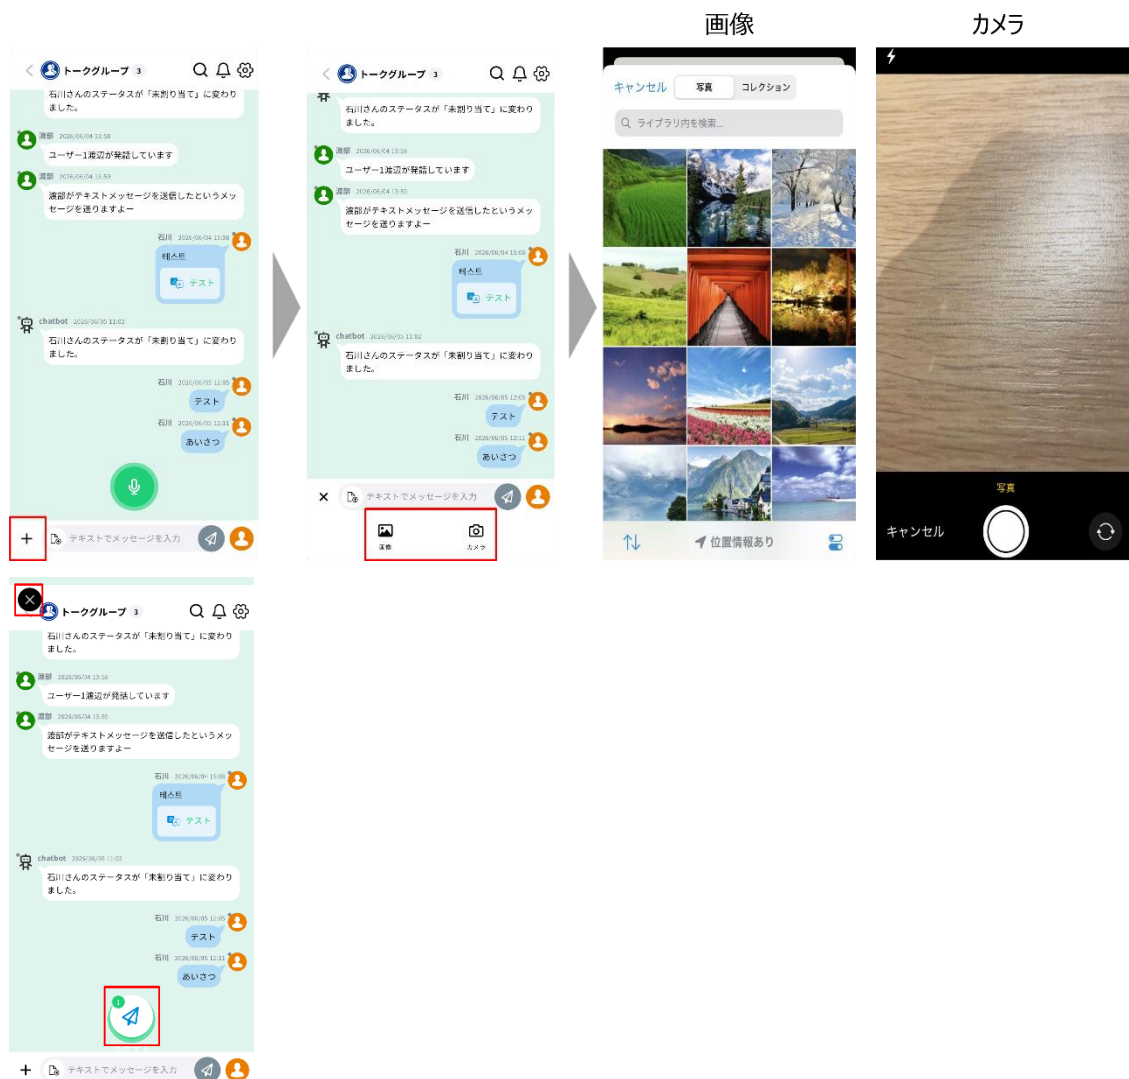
画像

カメラ

トークグループ 3

石川さんのステータスが「未割り当て」に変わりました。

渡部 2026/06/04 13:58
ユーザー1渡辺が発話しています

渡部 2026/06/04 13:59
渡部がテキストメッセージを送信したというメッセージを送りますよー

石川 2026/06/04 15:08
테스트
テスト

chatbot 2026/06/05 11:02
石川さんのステータスが「未割り当て」に変わりました。

石川 2026/06/05 12:05
テスト

石川 2026/06/05 12:11
あいさつ

テキストでメッセージを入力

トークグループ 3

石川さんのステータスが「未割り当て」に変わりました。

渡部 2026/06/04 13:58
ユーザー1渡辺が発話しています

渡部 2026/06/04 13:59
渡部がテキストメッセージを送信したというメッセージを送りますよー

石川 2026/06/04 15:08
테스트
テスト

chatbot 2026/06/05 11:02
石川さんのステータスが「未割り当て」に変わりました。

石川 2026/06/05 12:05
テスト

石川 2026/06/05 12:11
あいさつ

テキストでメッセージを入力

画像 カメラ

キャンセル 写真 コレクション

ライブラリ内を検索...

位置情報あり

写真

キャンセル

トークグループ 3

石川さんのステータスが「未割り当て」に変わりました。

渡部 2026/06/04 13:58
ユーザー1渡辺が発話しています

渡部 2026/06/04 13:59
渡部がテキストメッセージを送信したというメッセージを送りますよー

石川 2026/06/04 15:08
테스트
テスト

chatbot 2026/06/05 11:02
石川さんのステータスが「未割り当て」に変わりました。

石川 2026/06/05 12:05
テスト

石川 2026/06/05 12:11
あいさつ

1

テキストでメッセージを入力